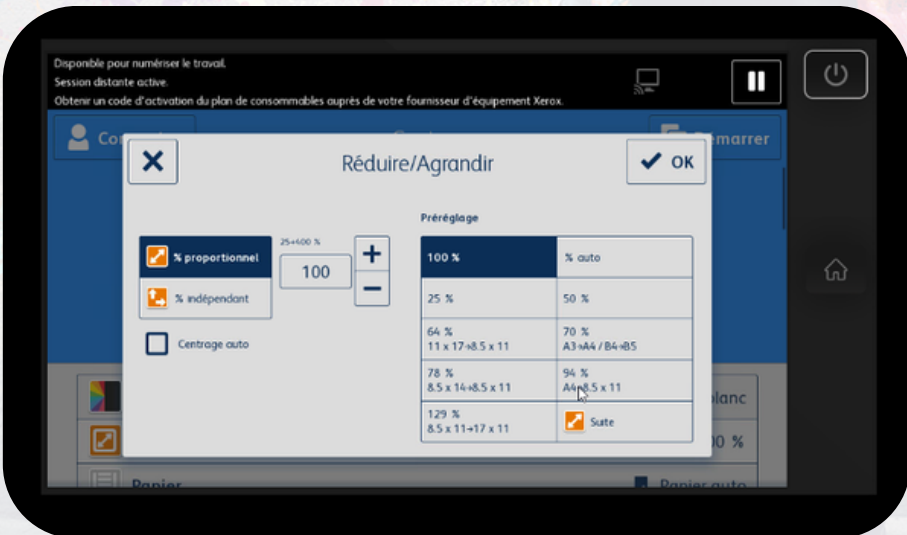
Disponible pour numériser le travail.
Session distante active.
Obtenir un code d'activation du plan de consommables auprès de votre fournisseur d'équipement Xerox.

Co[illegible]

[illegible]marrer

Réduire/Agrandir

OK

% proportionnel

% indépendant

25-400 %

100

Centrage auto

Préréglage

| 100 % | % auto |
|---|---|
| 25 % | 50 % |
| 64 % 11 x 17→8.5 x 11 | 70 % A3→A4 / B4→B5 |
| 78 % 8.5 x 14→8.5 x 11 | 94 % A4→8.5 x 11 |
| 129 % 8.5 x 11→17 x 11 | Suite |

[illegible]lanc

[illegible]0 %

Papier

Papier auto